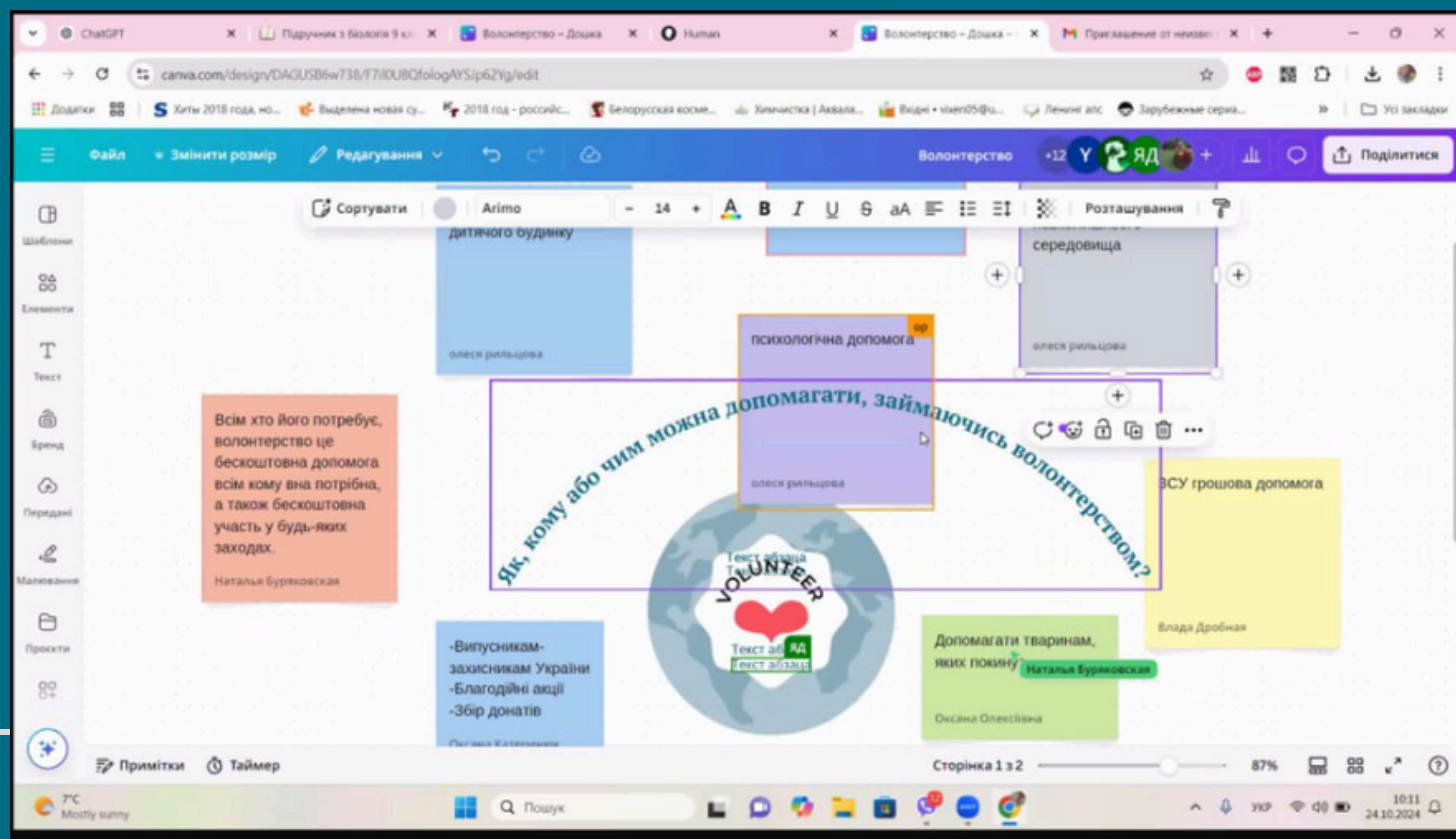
ChatGPT | Підручник з біології 9 кл | Волонтерство – Дошка | Human | Волонтерство – Дошка | Приглашение от неизвест

canva.com/design/DAGUSB6w738/F7il0U8QfologAYSJp62Yg/edit

Додатки | Хиты 2018 года, но... | Выделена новая су... | 2018 год - российс... | Белорусская косме... | Химчистка | Аквала... | Вхідні • vixen05@u... | Ленинг апс | Зарубежные сериа... | Усі закладки

Файл | Змінити розмір | Редагування | Волонтерство | +12 | Y | ЯД | Поділитися

Сортувати | Arimo | 14 | B | I | U | S | aA | Розташування

Шаблони | Елементи | Текст | Бренд | Передані | Малювання | Проєкти

дитячого будинку

олеся рильцова

середовища

олеся рильцова

психологічна допомога

ор

олеся рильцова

Всім хто його потребує, волонтерство це бескоштовна допомога всім кому вна потрібна, а також бескоштовна участь у будь-яких заходах.

Наталья Буряковская

Як, кому або чим можна допомагати, займаючись волонтерством?

ЗСУ грошова допомога

Влада Дробная

Текст абзаца
VOLUNTEER
Текст аб ЯД
Текст абзаца

-Випускникам-захисникам України
-Благодійні акції
-Збір донатів

Оксана Катеринич

Допомагати тваринам, яких покину

Наталья Буряковская

Оксана Олексіївна

Примітки | Таймер | Сторінка 1 з 2 | 87%

7°C Mostly sunny | Пошук | УКР | 10:11 24.10.2024